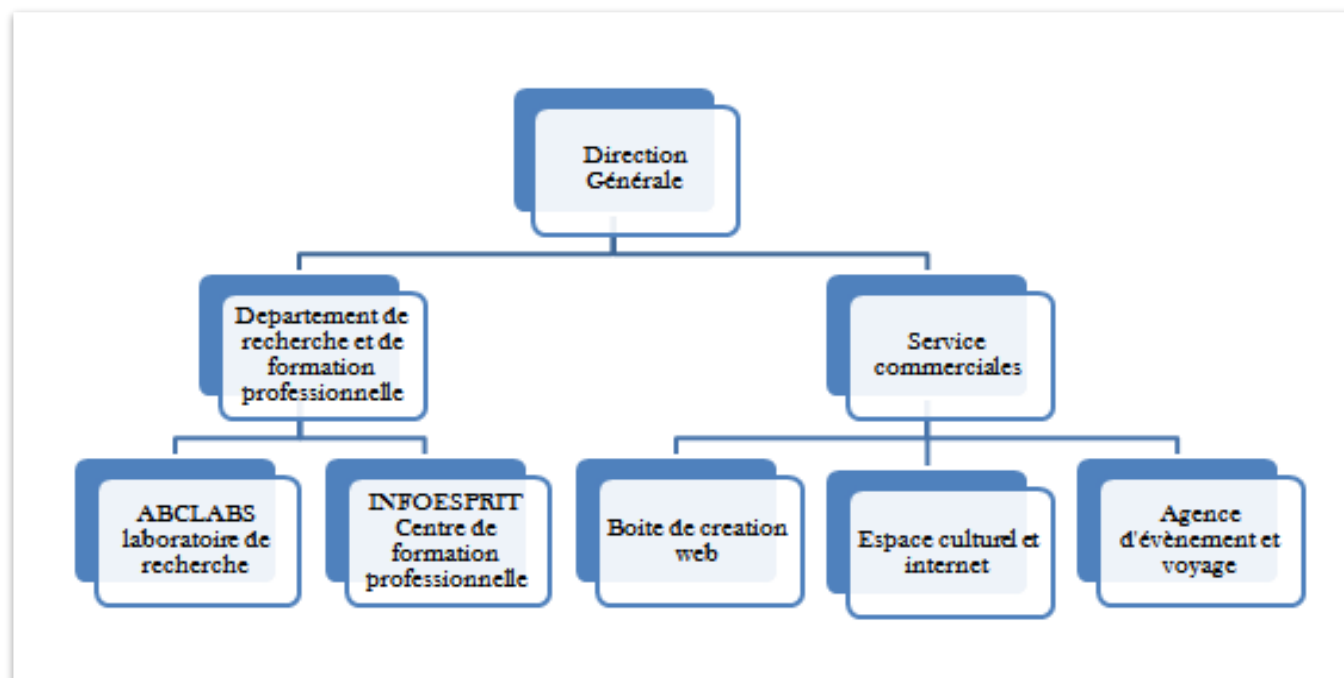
Direction Générale

Departement de recherche et de formation professionnelle

Service commerciales

ABCLABS laboratoire de recherche

INFOESPRIT Centre de formation professionnelle

Boite de creation web

Espace culturel et internet

Agence d'évènement et voyage